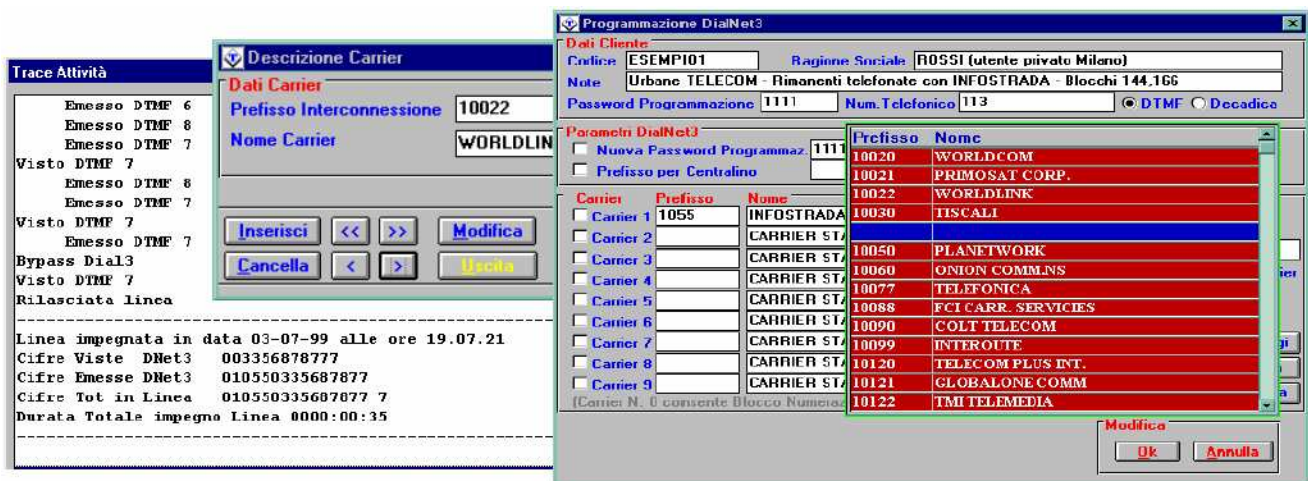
Trace Attività

Emesso DTMF 6
Emesso DTMF 8
Emesso DTMF 7
Visto DTMF 7
Emesso DTMF 8
Emesso DTMF 7
Visto DTMF 7
Emesso DTMF 7
Bypass Dial3
Visto DTMF 7
Rilasciata linea

Linea impegnata in data 03-07-99 alle ore 19.07.21
Cifre Viste DNet3 003356878777
Cifre Emesse DNet3 010550335687877
Cifre Tot in Linea 010550335687877 7
Durata Totale impegno Linea 0000:00:35

Descrizione Carrier
Dati Carrier
Prefisso Interconnessione 10022
Nome Carrier WORLDLIN
Inserisci << >> Modifica
Cancella < > Uscita

Programmazione DialNet3
Dati Cliente
Codice ESEMPI01 Ragione Sociale ROSSI (utente privato Milano)
Note Urbane TELECOM - Rimanenti telefonate con INFOSTRADA - Blocchi 144,166
Password Programmazione 1111 Num.Telefonico 113 DTMF Decadica
Parametri DialNet3
Nuova Password Programmaz. 1111
Prefisso per Centralino
Carrier Prefisso Nome
Carrier 1 1055 INFOSTRADA
Carrier 2 CARRIER STA
Carrier 3 CARRIER STA
Carrier 4 CARRIER STA
Carrier 5 CARRIER STA
Carrier 6 CARRIER STA
Carrier 7 CARRIER STA
Carrier 8 CARRIER STA
Carrier 9 CARRIER STA
(Carrier N. 0 consente Blocco Numeraz

| Prefisso | Nome |
|---|---|
| 10020 | WORLDCOM |
| 10021 | PRIMOSAT CORP. |
| 10022 | WORLDLINK |
| 10030 | TISCALI |
| | |
| 10050 | PLANETWORK |
| 10060 | ONION COMM.NS |
| 10077 | TELEFONICA |
| 10088 | FCI CARR. SERVICIES |
| 10090 | COLT TELECOM |
| 10099 | INTEROUTE |
| 10120 | TELECOM PLUS INT. |
| 10121 | GLOBALONE COMM |
| 10122 | TMI TELEMEDIA |

Modifica
Ok Annulla